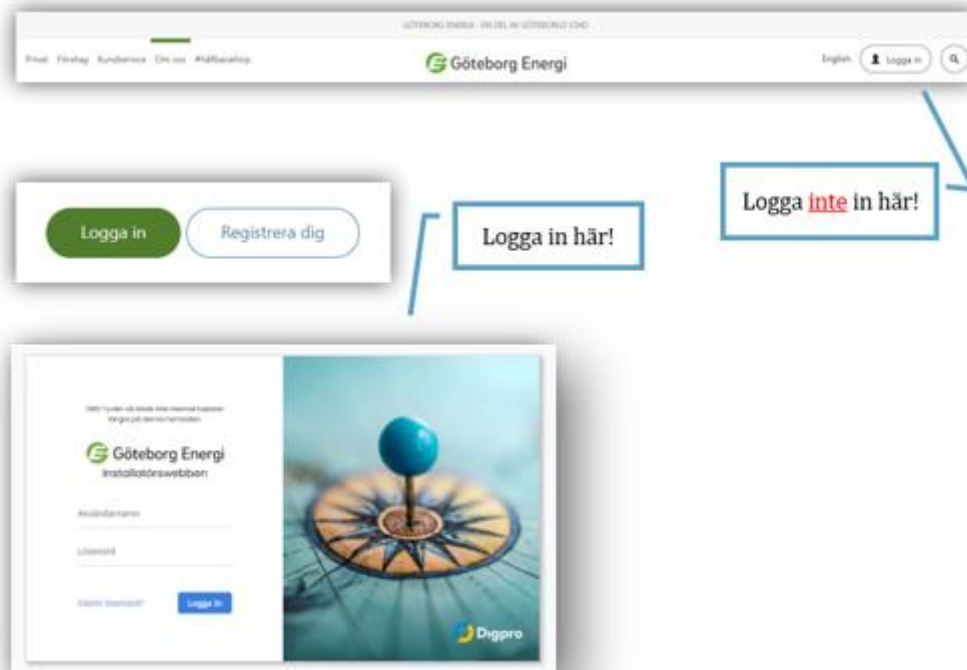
GÖTEBORG ENERGI - EN DEL AV GÖTEBORGS STAD

Privat Företag Kundservice Om oss #Hållbarahop

Göteborg Energi

English Logga in

Logga in

Registrera dig

Logga in här!

Logga inte in här!

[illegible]

Göteborg Energi
Installatörswebben

Användarnamn

Lösenord

Glömt lösenord?

Logga in

Digpro